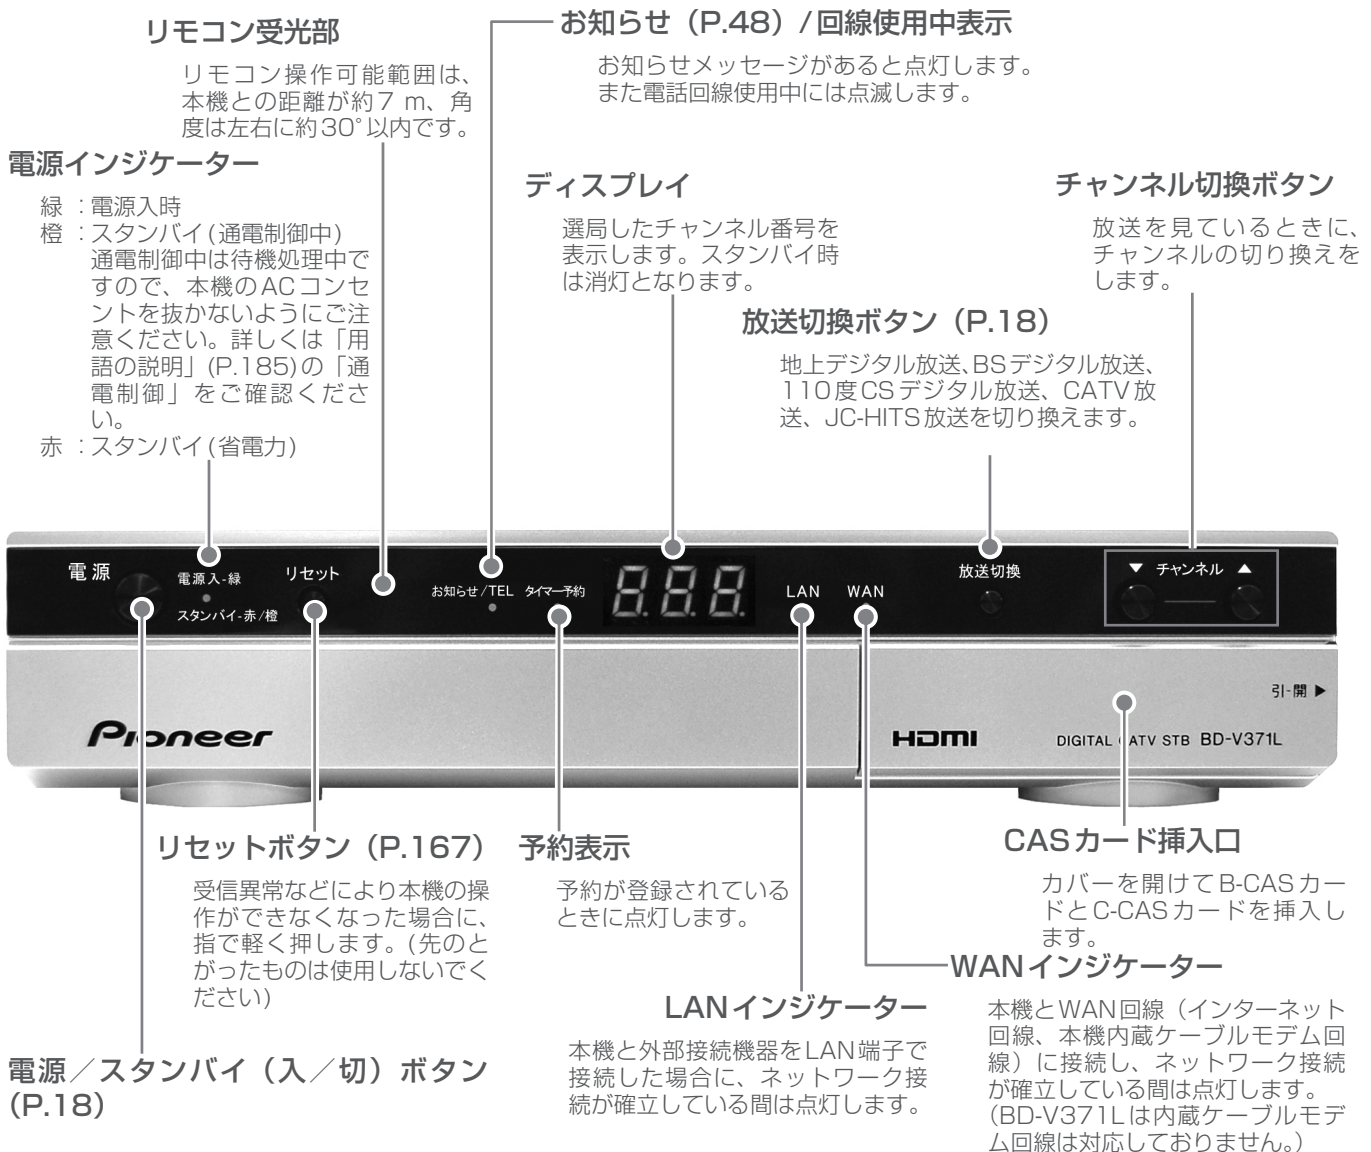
リモコン受光部

リモコン操作可能範囲は、本機との距離が約7 m、角度は左右に約30°以内です。

お知らせ（P.48）/回線使用中表示

お知らせメッセージがあると点灯します。また電話回線使用中には点滅します。

電源インジケーター

緑 ：電源入時
橙 ：スタンバイ(通電制御中) 通電制御中は待機処理中ですので、本機のACコンセントを抜かないようにご注意ください。詳しくは「用語の説明」(P.185)の「通電制御」をご確認ください。
赤 ：スタンバイ(省電力)

ディスプレイ

選局したチャンネル番号を表示します。スタンバイ時は消灯となります。

チャンネル切換ボタン

放送を見ているときに、チャンネルの切り換えをします。

放送切換ボタン（P.18）

地上デジタル放送、BSデジタル放送、110度CSデジタル放送、CATV放送、JC-HITS放送を切り換えます。

電源 電源入-緑 スタンバイ-赤/橙 リセット お知らせ/TEL タイマー予約 888 LAN WAN 放送切換 ▼ チャンネル ▲

引-開 ▶

Pioneer HDMI DIGITAL CATV STB BD-V371L

リセットボタン（P.167）

受信異常などにより本機の操作ができなくなった場合に、指で軽く押します。(先のとがったものは使用しないでください)

予約表示

予約が登録されているときに点灯します。

CASカード挿入口

カバーを開けてB-CASカードとC-CASカードを挿入します。

WANインジケーター

本機とWAN回線（インターネット回線、本機内蔵ケーブルモデム回線）に接続し、ネットワーク接続が確立している間は点灯します。(BD-V371Lは内蔵ケーブルモデム回線は対応しておりません。)

LANインジケーター

本機と外部接続機器をLAN端子で接続した場合に、ネットワーク接続が確立している間は点灯します。

電源／スタンバイ（入／切）ボタン (P.18)